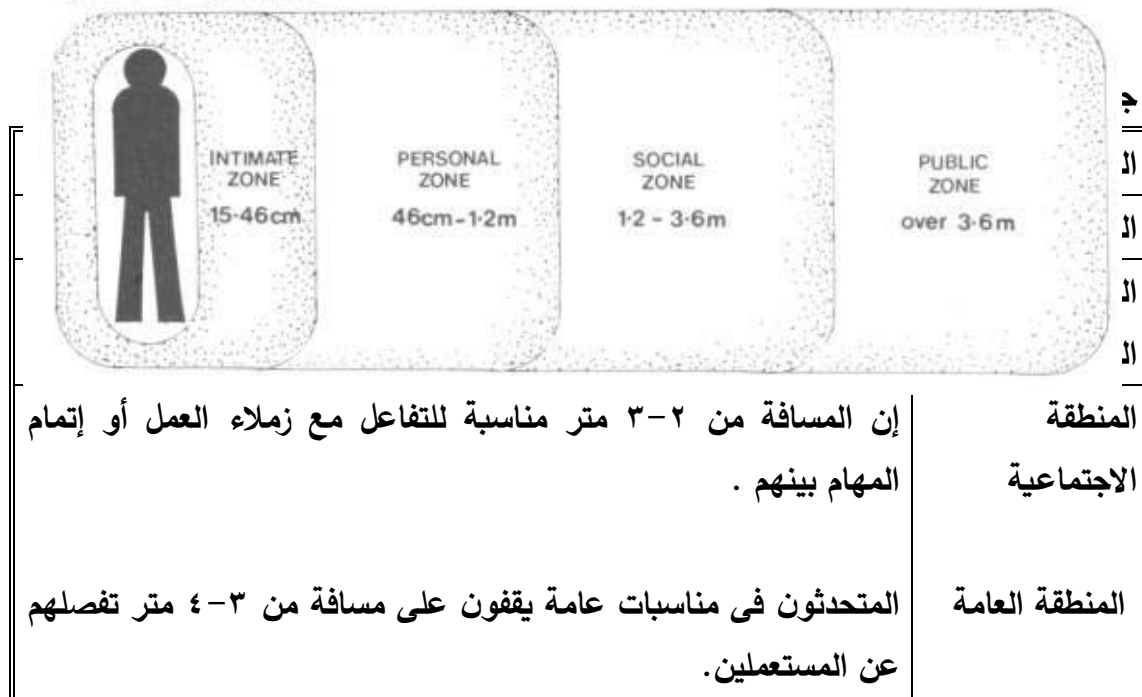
INTIMATE ZONE
15-46cm

PERSONAL ZONE
46cm-1·2m

SOCIAL ZONE
1·2 - 3·6m

PUBLIC ZONE
over 3·6m

ج
ال
ال
ال
ال

| المنطقة الاجتماعية | إن المسافة من ٢-٣ متر مناسبة للتفاعل مع زملاء العمل أو إتمام المهام بينهم . |
|---|---|
| المنطقة العامة | المتحدثون فى مناسبات عامة يقفون على مسافة من ٣-٤ متر تفصلهم عن المستعملين. |